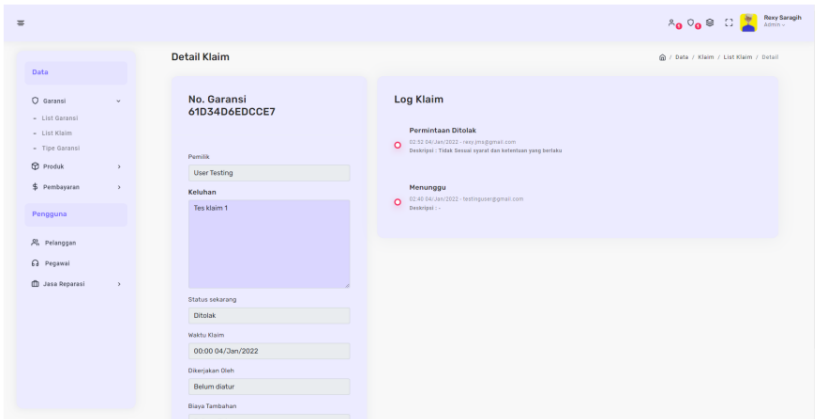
Rexy Saragih
Admin

Data

Garansi
List Garansi
List Klaim
Tipe Garansi
Produk
Pembayaran

Pengguna

Pelanggan
Pegawai
Jasa Reparasi

Detail Klaim

Data / Klaim / List Klaim / Detail

No. Garansi
61D34D6EDCCE7

Pemilik
User Testing

Keluhan
Tes klaim 1

Status sekarang
Ditolak

Waktu Klaim
00:00 04/Jan/2022

Dikerjakan Oleh
Belum diatur

Biaya Tambahan

Log Klaim

Permintaan Ditolak
02:52 04/Jan/2022 - rexy.jms@gmail.com
Deskripsi : Tidak Sesuai syarat dan ketentuan yang berlaku

Menunggu
02:46 04/Jan/2022 - testinguser@gmail.com
Deskripsi : -